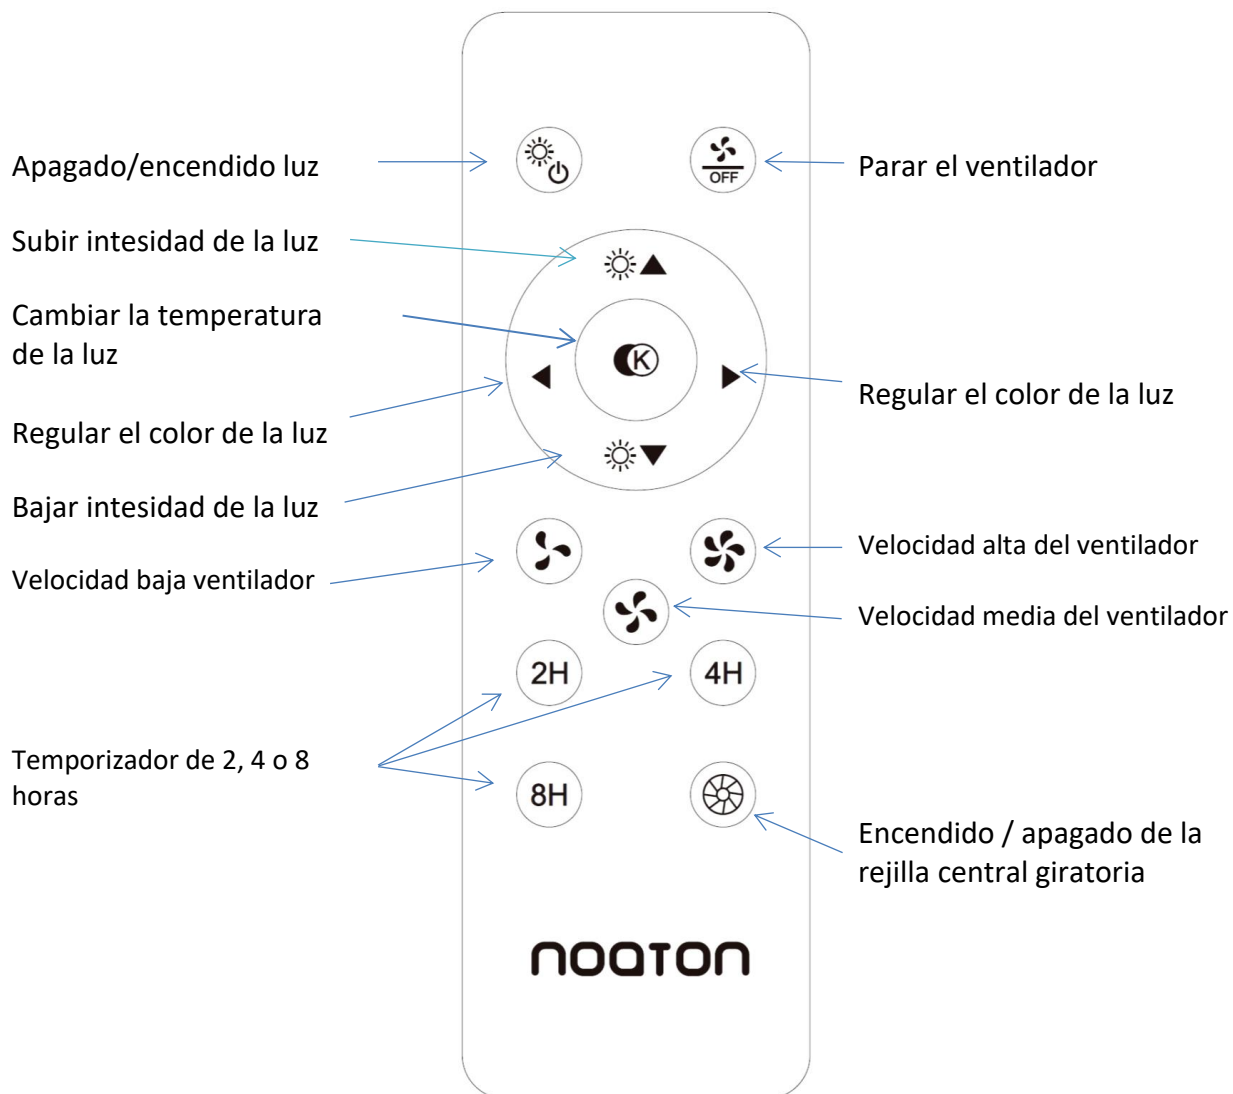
Apagado/encendido luz

OFF

Parar el ventilador

Subir intesidad de la luz

Cambiar la temperatura de la luz

K

Regular el color de la luz

Regular el color de la luz

Bajar intesidad de la luz

Velocidad alta del ventilador

Velocidad baja ventilador

Velocidad media del ventilador

2H

4H

Temporizador de 2, 4 o 8 horas

8H

Encendido / apagado de la rejilla central giratoria

noaton